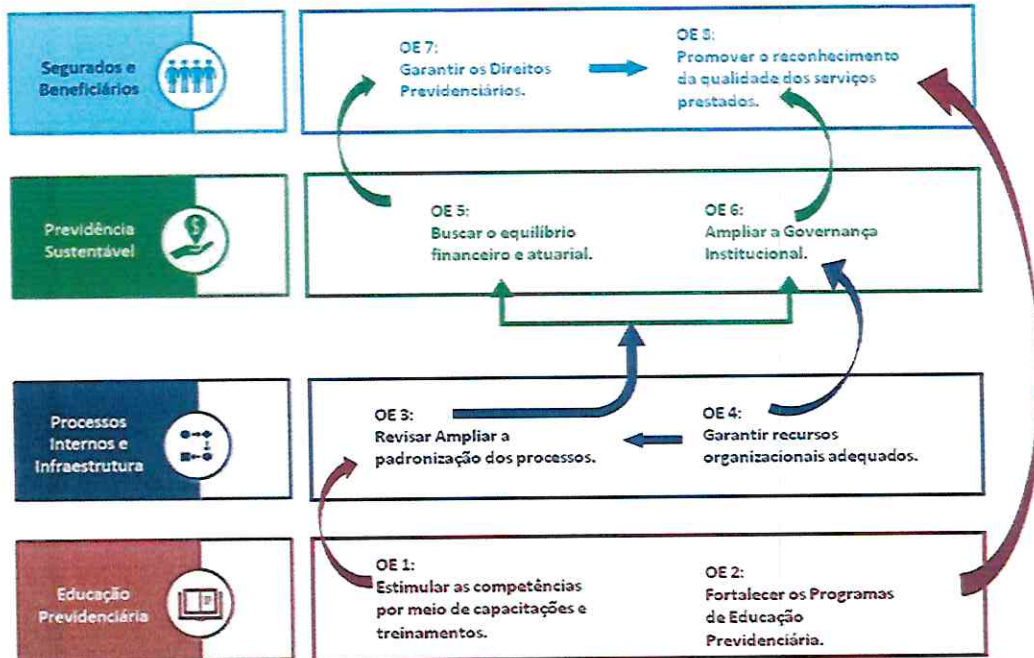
Segurados e Beneficiários

OE 7:
Garantir os Direitos Previdenciários.

OE 8:
Promover o reconhecimento da qualidade dos serviços prestados.

Previdência Sustentável

OE 5:
Buscar o equilíbrio financeiro e atuarial.

OE 6:
Ampliar a Governança Institucional.

Processos Internos e Infraestrutura

OE 3:
Revisar Ampliar a padronização dos processos.

OE 4:
Garantir recursos organizacionais adequados.

Educação Previdenciária

OE 1:
Estimular as competências por meio de capacitações e treinamentos.

OE 2:
Fortalecer os Programas de Educação Previdenciária.